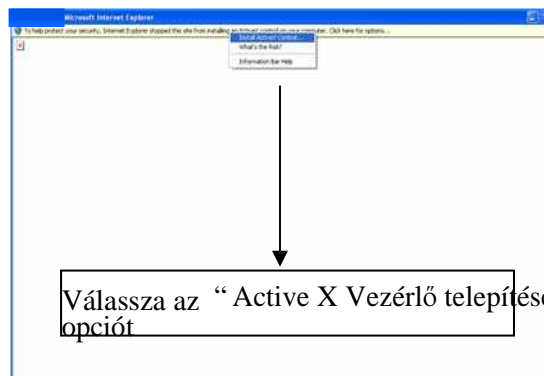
Microsoft Internet Explorer

To help protect your security, Internet Explorer stopped this site from installing an ActiveX control on your computer. Click here for options...

Install ActiveX Control...
What's the Risk?
Information Bar Help

Válassza az " Active X Vezérlő telepítése opciót